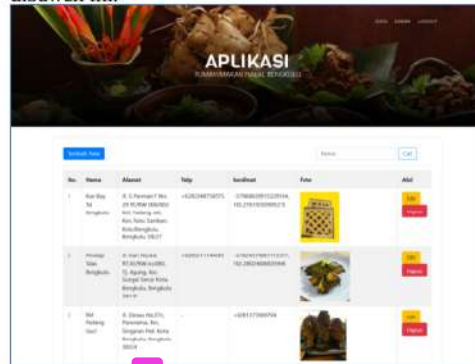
APLIKASI

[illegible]

Tambah Data

Cari

| No. | Nama | Alamat | Telp | Koordinat | Foto | Aksi |
|---|---|---|---|---|---|---|
| 1 | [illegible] | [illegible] | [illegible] | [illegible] | | Edit Hapus |
| 2 | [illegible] | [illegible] | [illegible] | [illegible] | | Edit Hapus |
| 3 | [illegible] | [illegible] | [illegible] | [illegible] | | Edit Hapus |